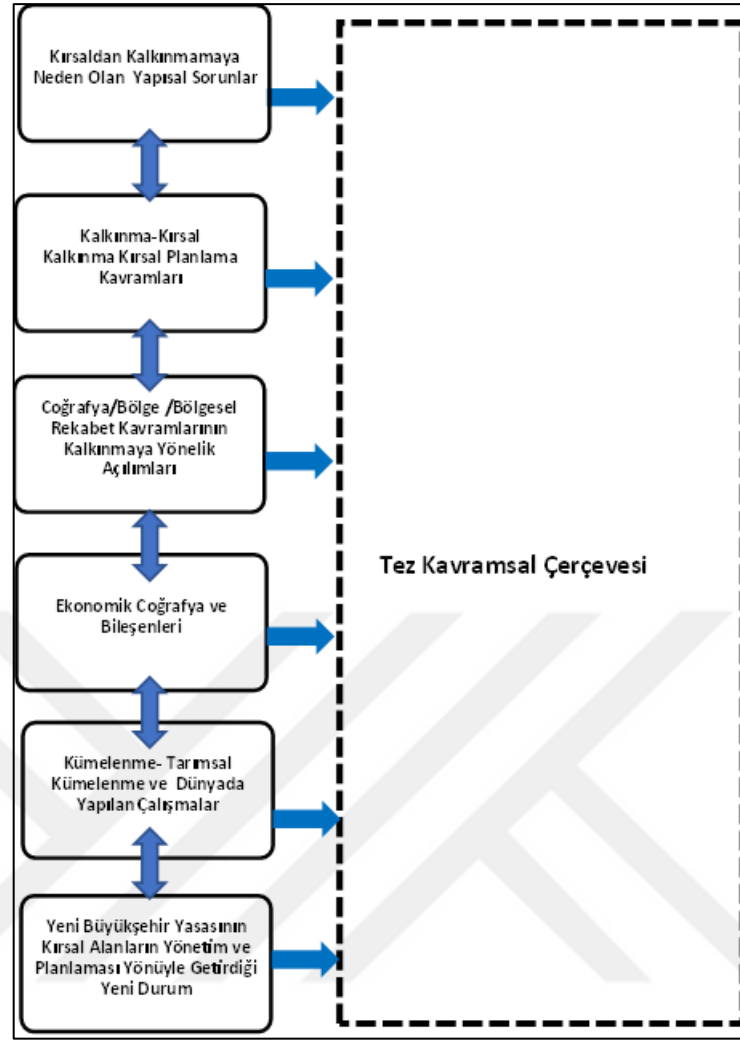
Kırsaldan Kalkınmamaya Neden Olan Yapısal Sorunlar

Kalkınma-Kırsal Kalkınma Kırsal Planlama Kavramları

Coğrafya/Bölge /Bölgesel Rekabet Kavramlarının Kalkınmaya Yönelik Açılımları

Ekonomik Coğrafya ve Bileşenleri

Kümelenme- Tarımsal Kümelenme ve Dünyada Yapılan Çalışmalar

Yeni Büyükşehir Yasasının Kırsal Alanların Yönetim ve Planlaması Yönüyle Getirdiği Yeni Durum

Tez Kavramsal Çerçevesi